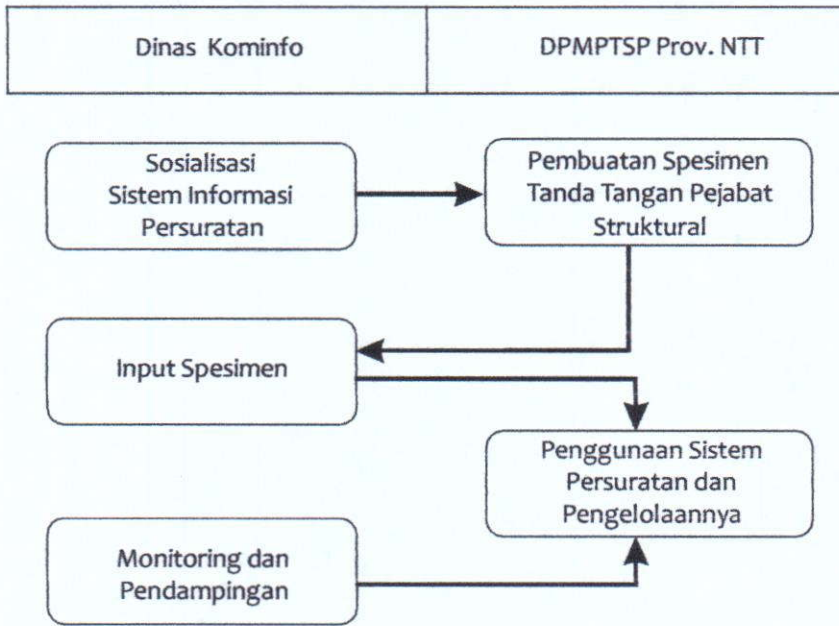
| Dinas Kominfo | DPMPTSP Prov. NTT |
|---|---|

Sosialisasi Sistem Informasi Persuratan

Pembuatan Spesimen Tanda Tangan Pejabat Struktural

Input Spesimen

Penggunaan Sistem Persuratan dan Pengelolaannya

Monitoring dan Pendampingan